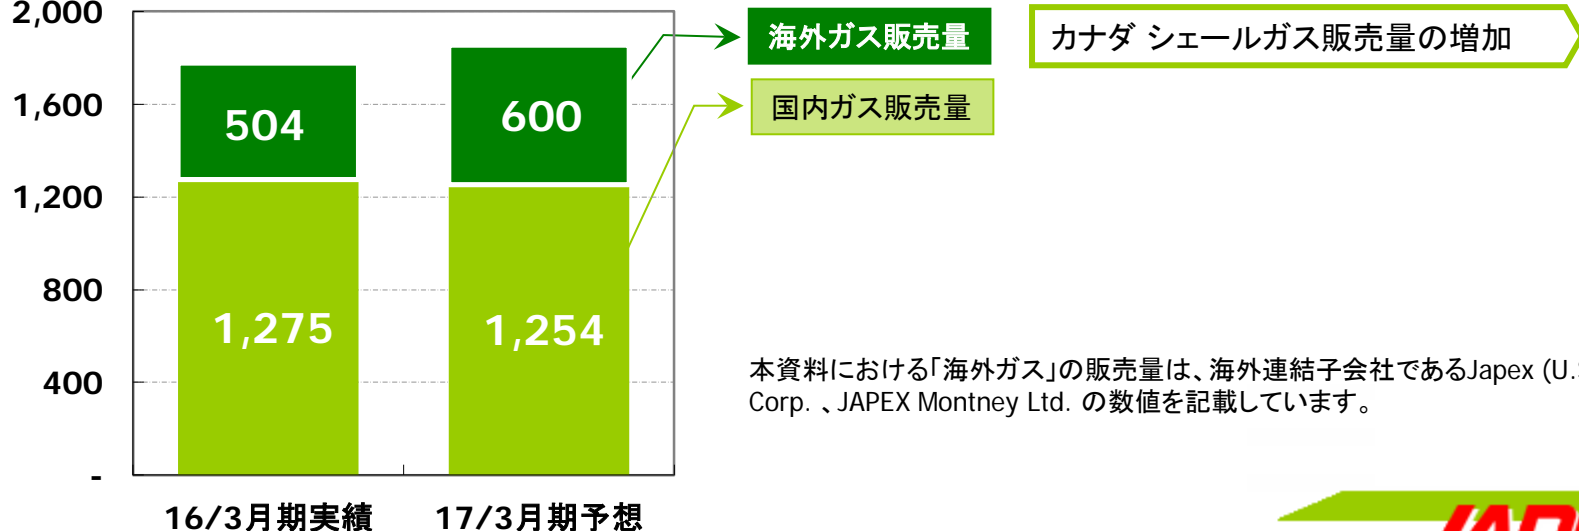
2,000
1,600
1,200
800
400
-

504
1,275
600
1,254

16/3月期実績
17/3月期予想

海外ガス販売量
国内ガス販売量

カナダ シェールガス販売量の増加

本資料における「海外ガス」の販売量は、海外連結子会社であるJapex (U.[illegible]
Corp. 、JAPEX Montney Ltd. の数値を記載しています。

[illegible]